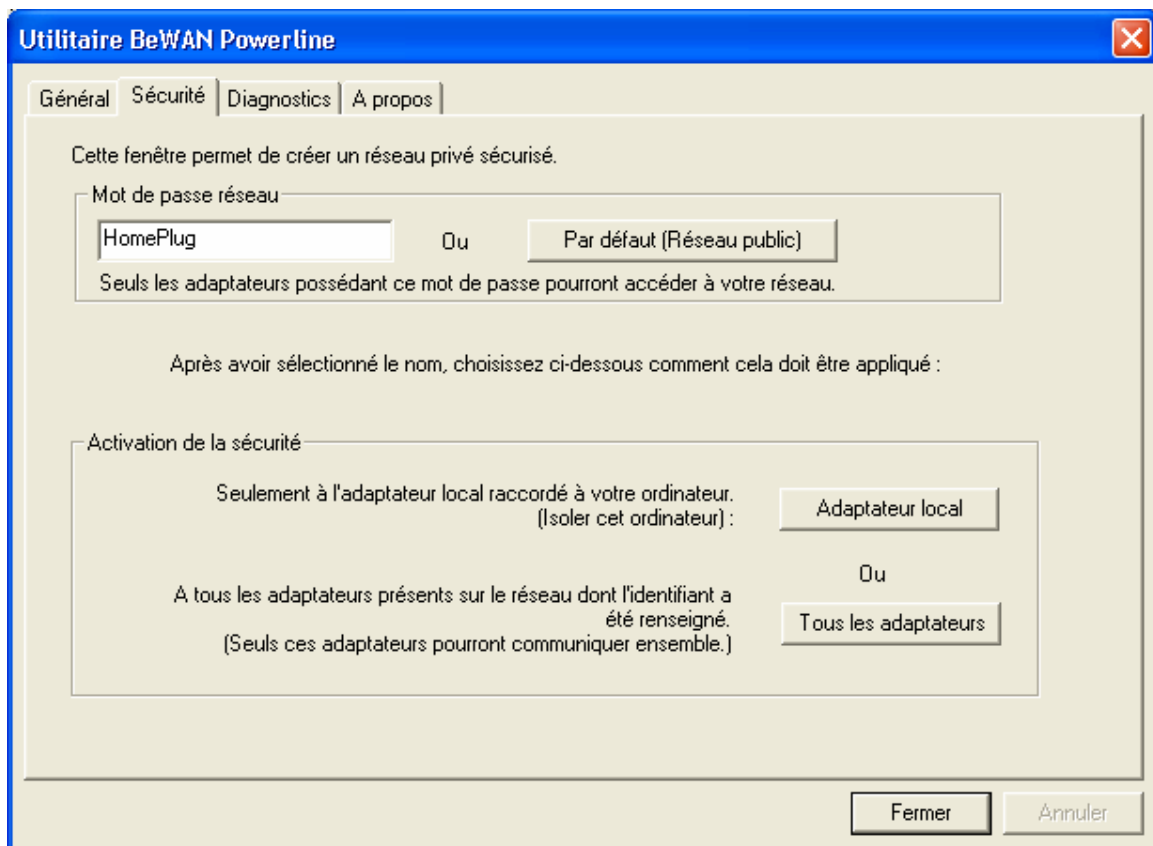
Utilitaire BeWAN Powerline

Général | Sécurité | Diagnostics | A propos

Cette fenêtre permet de créer un réseau privé sécurisé.

Mot de passe réseau

HomePlug

Ou

Par défaut (Réseau public)

Seuls les adaptateurs possédant ce mot de passe pourront accéder à votre réseau.

Après avoir sélectionné le nom, choisissez ci-dessous comment cela doit être appliqué :

Activation de la sécurité

Seulement à l'adaptateur local raccordé à votre ordinateur. (Isoler cet ordinateur) :

Adaptateur local

Ou

A tous les adaptateurs présents sur le réseau dont l'identifiant a été renseigné. (Seuls ces adaptateurs pourront communiquer ensemble.)

Tous les adaptateurs

Fermer

Annuler